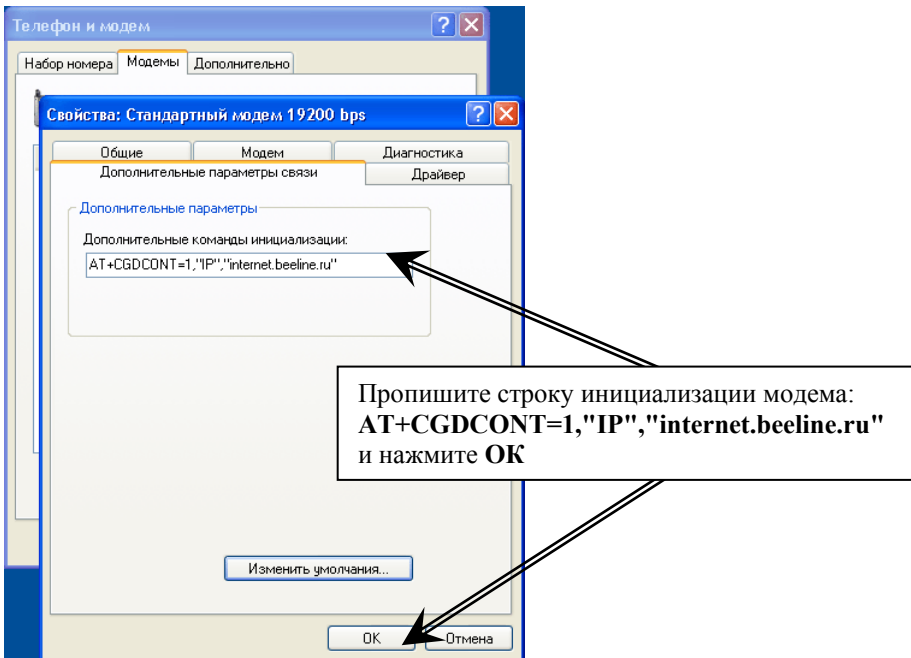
Телефон и модем

Набор номера | Модемы | Дополнительно

Свойства: Стандартный модем 19200 bps

Общие | Модем | Диагностика

Дополнительные параметры связи | Драйвер

Дополнительные параметры

Дополнительные команды инициализации:

AT+CGDCONT=1,"IP","internet.beeline.ru"

Пропишите строку инициализации модема: **AT+CGDCONT=1,"IP","internet.beeline.ru"** и нажмите **OK**

Изменить умолчания...

OK

Отмена